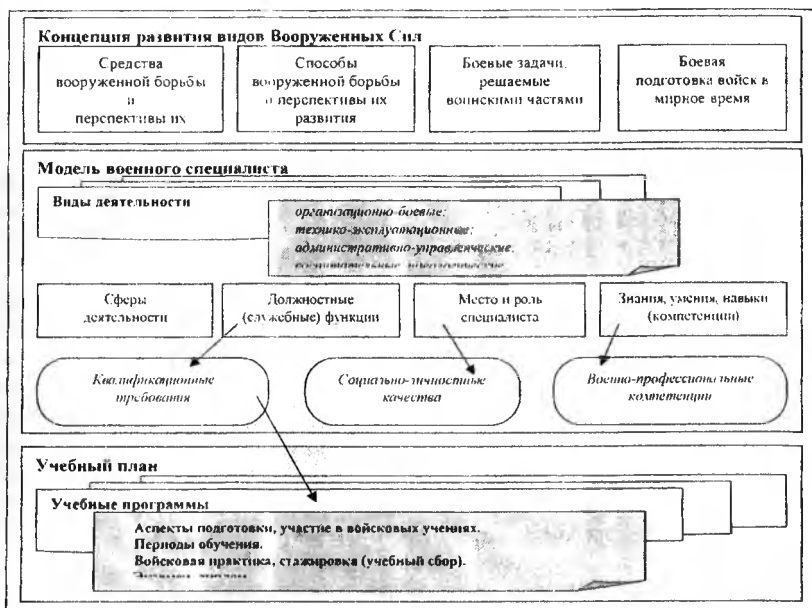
Концепция развития видов Вооруженных Сил

Средства вооруженной борьбы и перспективы их

Способы вооруженной борьбы и перспективы их развития

Боевые задачи, решаемые воинскими частями

Боевая подготовка войск в мирное время

Модель военного специалиста

Виды деятельности

организационно-боевые;
технико-эксплуатационные;
административно-управленческие.
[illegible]

Сферы деятельности

Должностные (служебные) функции

Место и роль специалиста

Знания, умения, навыки (компетенции)

Квалификационные требования

Социально-личностные качества

Военно-профессиональные компетенции

Учебный план

Учебные программы

Аспекты подготовки, участие в войсковых учениях.
Периоды обучения.
Войсковая практика, стажировка (учебный сбор).
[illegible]